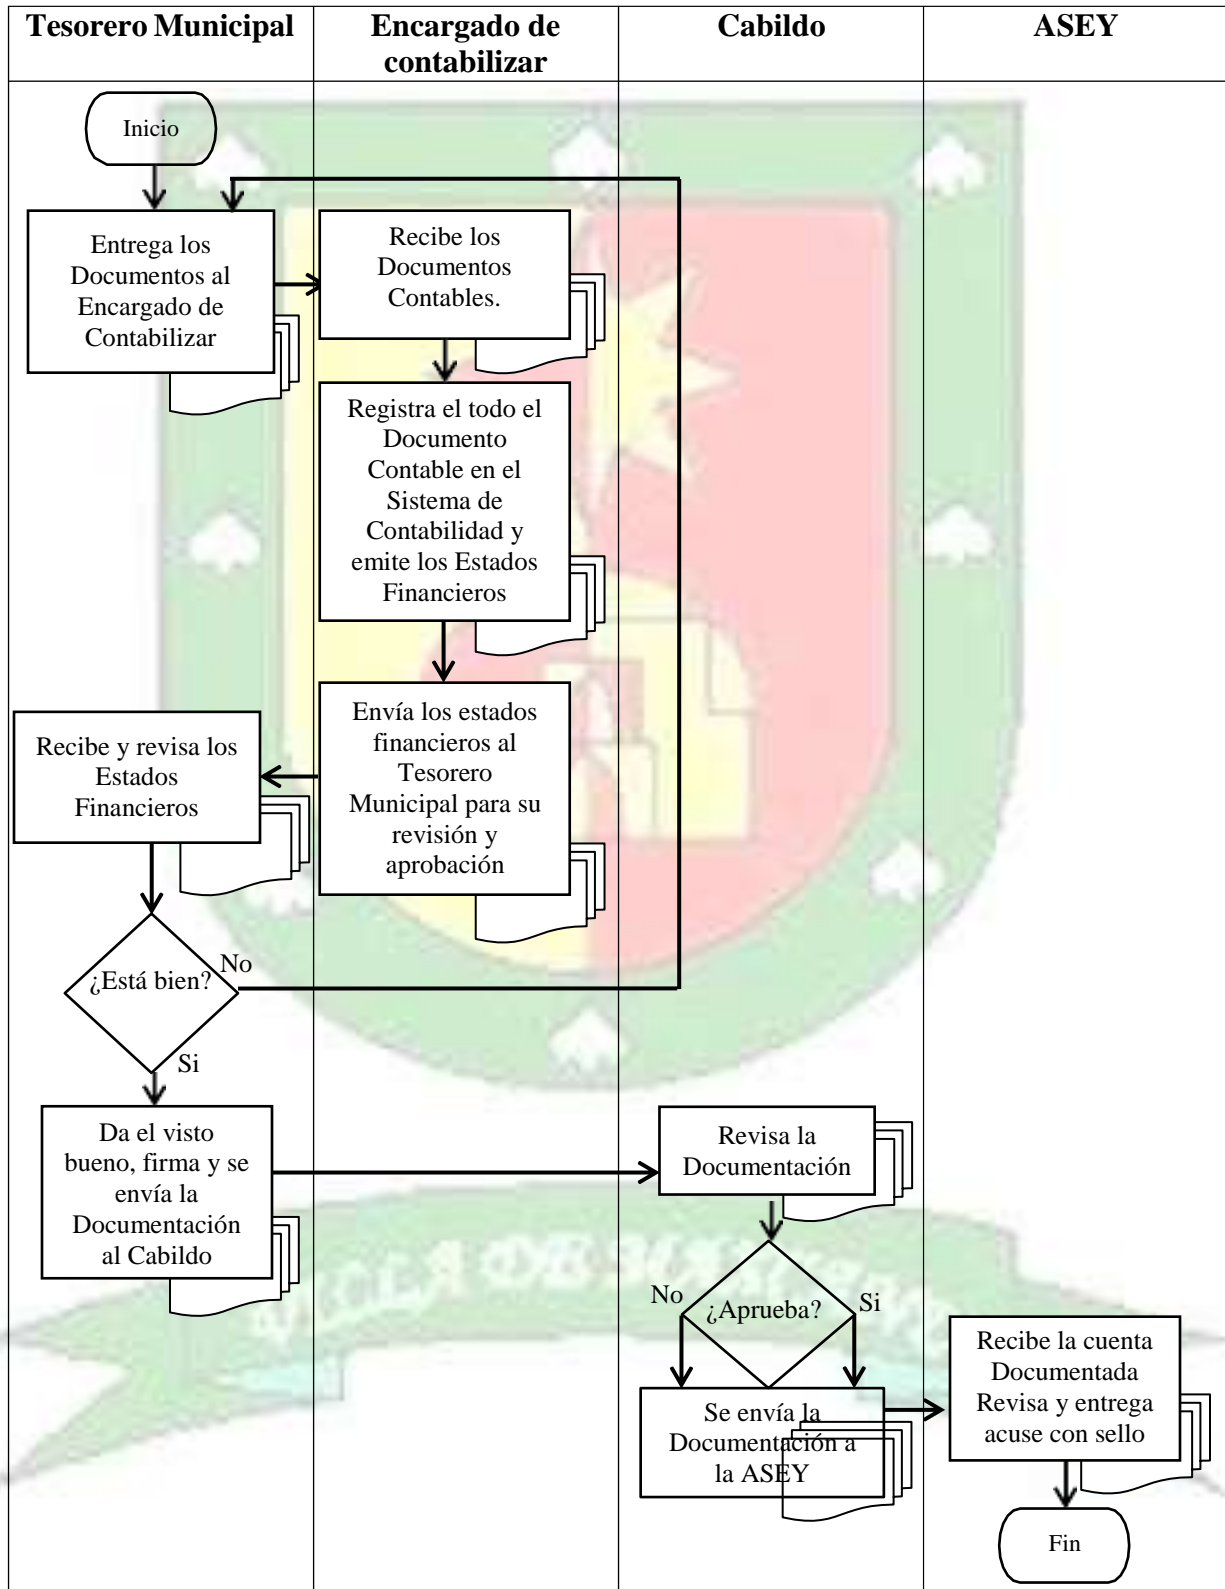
| Tesorero Municipal | Encargado de contabilizar | Cabildo | ASEY |
|---|---|---|---|

Inicio

Entrega los Documentos al Encargado de Contabilizar

Recibe los Documentos Contables.

Registra el todo el Documento Contable en el Sistema de Contabilidad y emite los Estados Financieros

Envía los estados financieros al Tesorero Municipal para su revisión y aprobación

Recibe y revisa los Estados Financieros

¿Está bien?

No

Si

Da el visto bueno, firma y se envía la Documentación al Cabildo

Revisa la Documentación

¿Aprueba?

No

Si

Se envía la Documentación a la ASEY

Recibe la cuenta Documentada Revisa y entrega acuse con sello

Fin